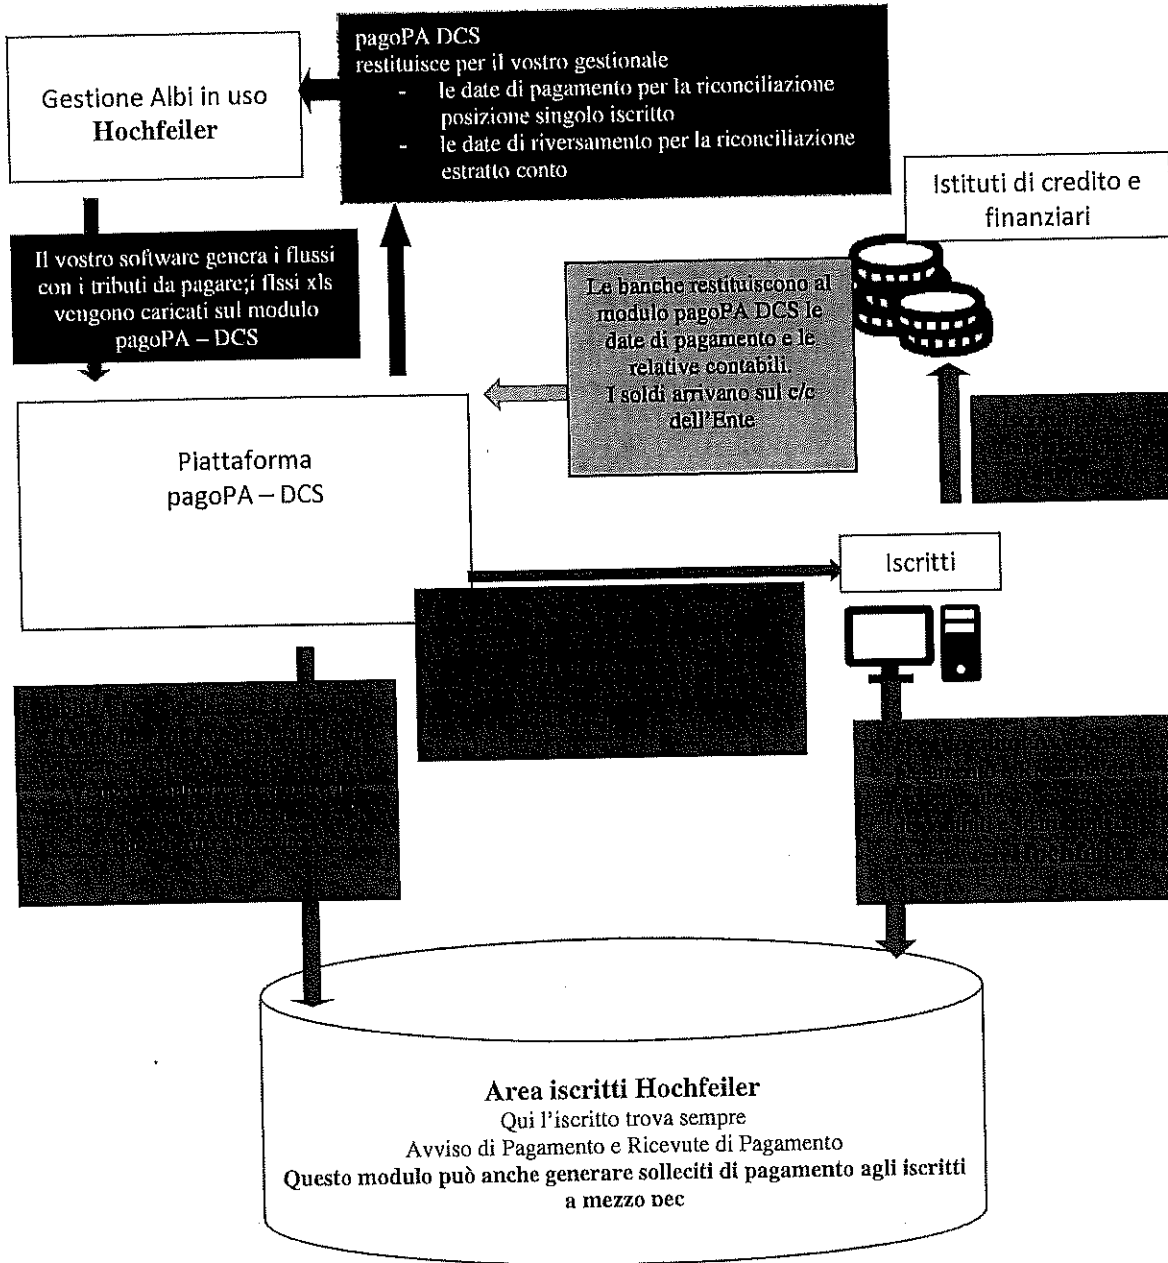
Gestione Albi in uso
Hochfeiler

pagoPA DCS
restituisce per il vostro gestionale
- le date di pagamento per la riconciliazione posizione singolo iscritto
- le date di riversamento per la riconciliazione estratto conto

Istituti di credito e finanziari

Il vostro software genera i flussi con i tributi da pagare;i flssi xls vengono caricati sul modulo pagoPA – DCS

Le banche restituiscono al modulo pagoPA DCS le date di pagamento e le relative contabili.
I soldi arrivano sul c/c dell'Ente

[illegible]

Piattaforma
pagoPA – DCS

Iscritti

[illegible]

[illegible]

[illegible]

Area iscritti Hochfeiler
Qui l'iscritto trova sempre
Avviso di Pagamento e Ricevute di Pagamento
Questo modulo può anche generare solleciti di pagamento agli iscritti a mezzo pec